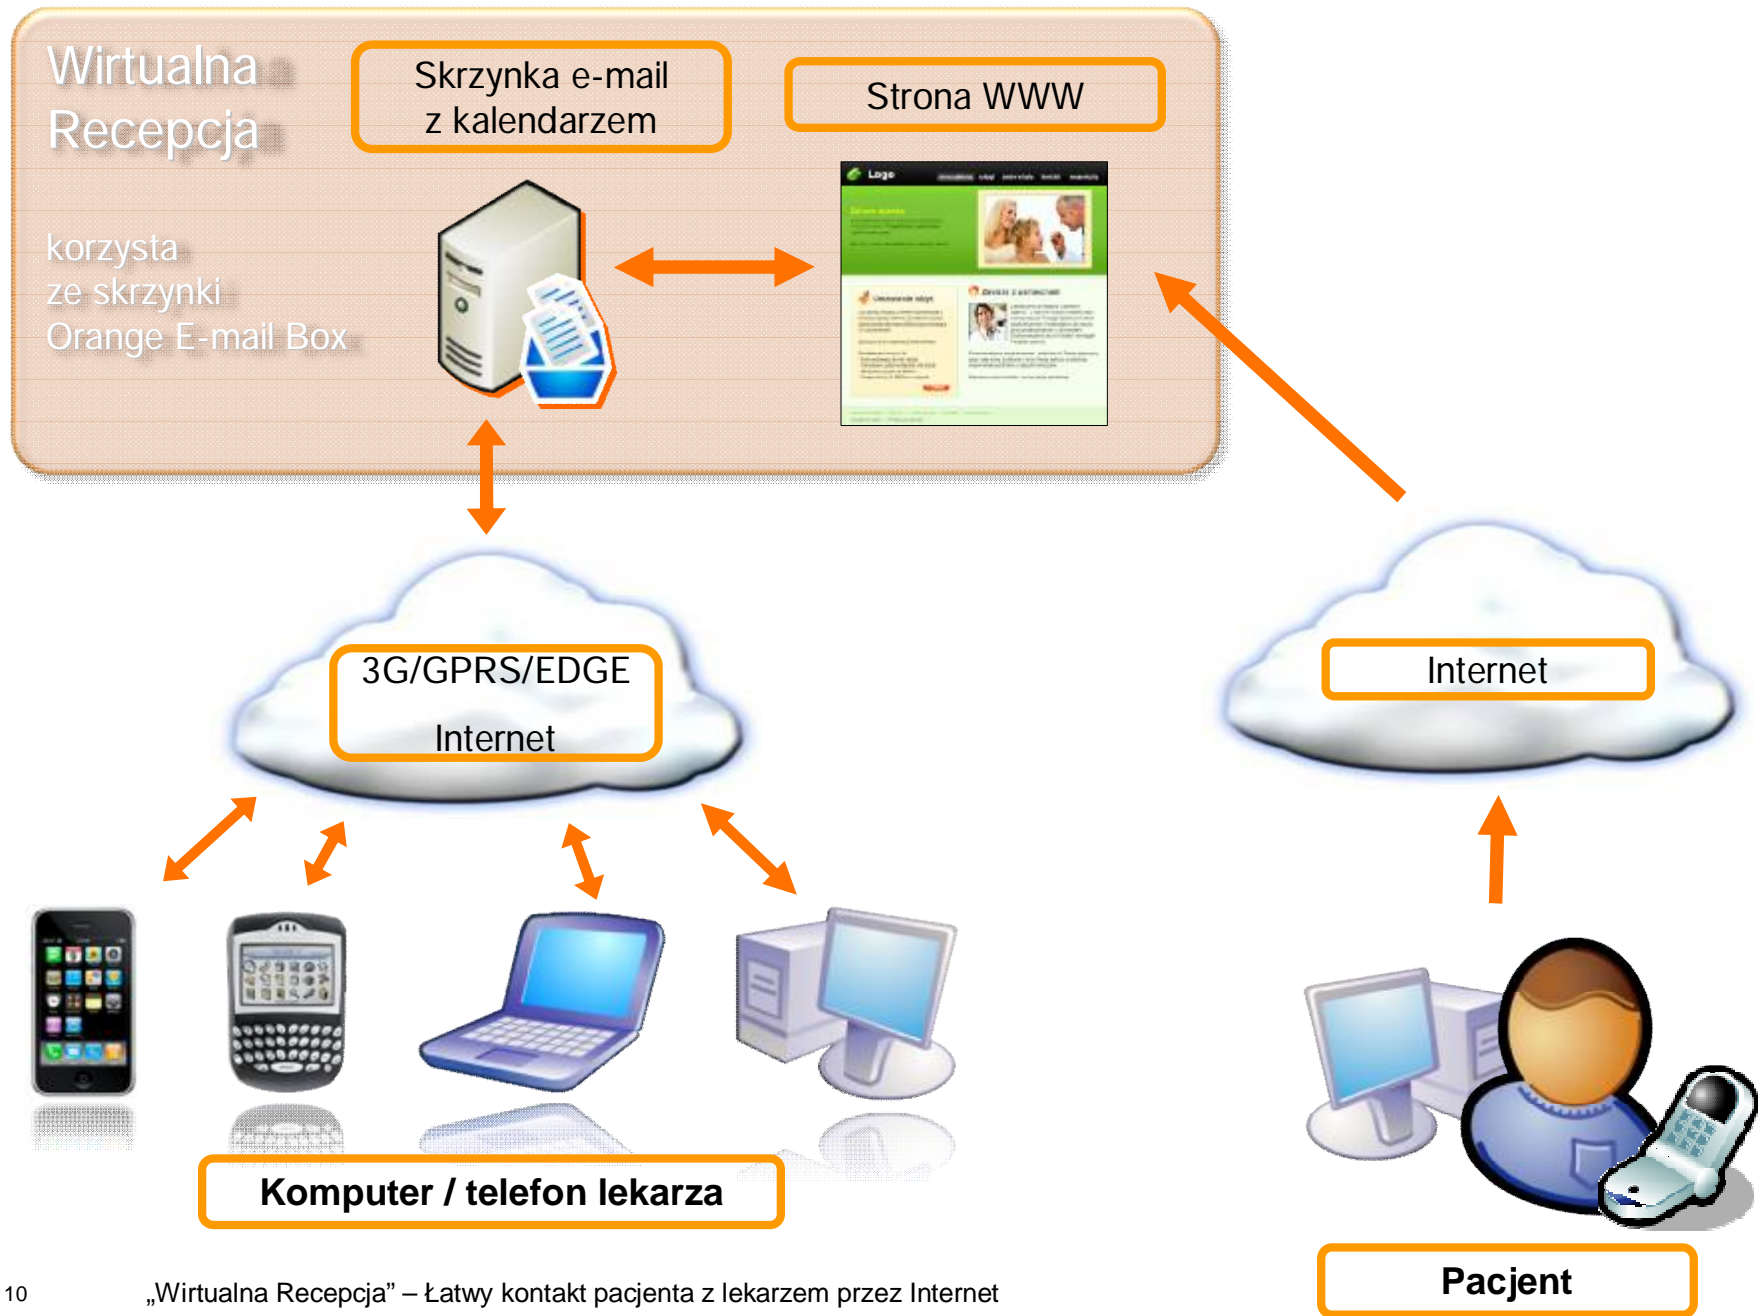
Wirtualna Recepcja

korzysta ze skrzynki Orange E-mail Box

Skrzynka e-mail z kalendarzem

Strona WWW

Logo

3G/GPRS/EDGE

Internet

Internet

Komputer / telefon lekarza

Pacjent

10 „Wirtualna Recepcja” – Łatwy kontakt pacjenta z lekarzem przez Internet